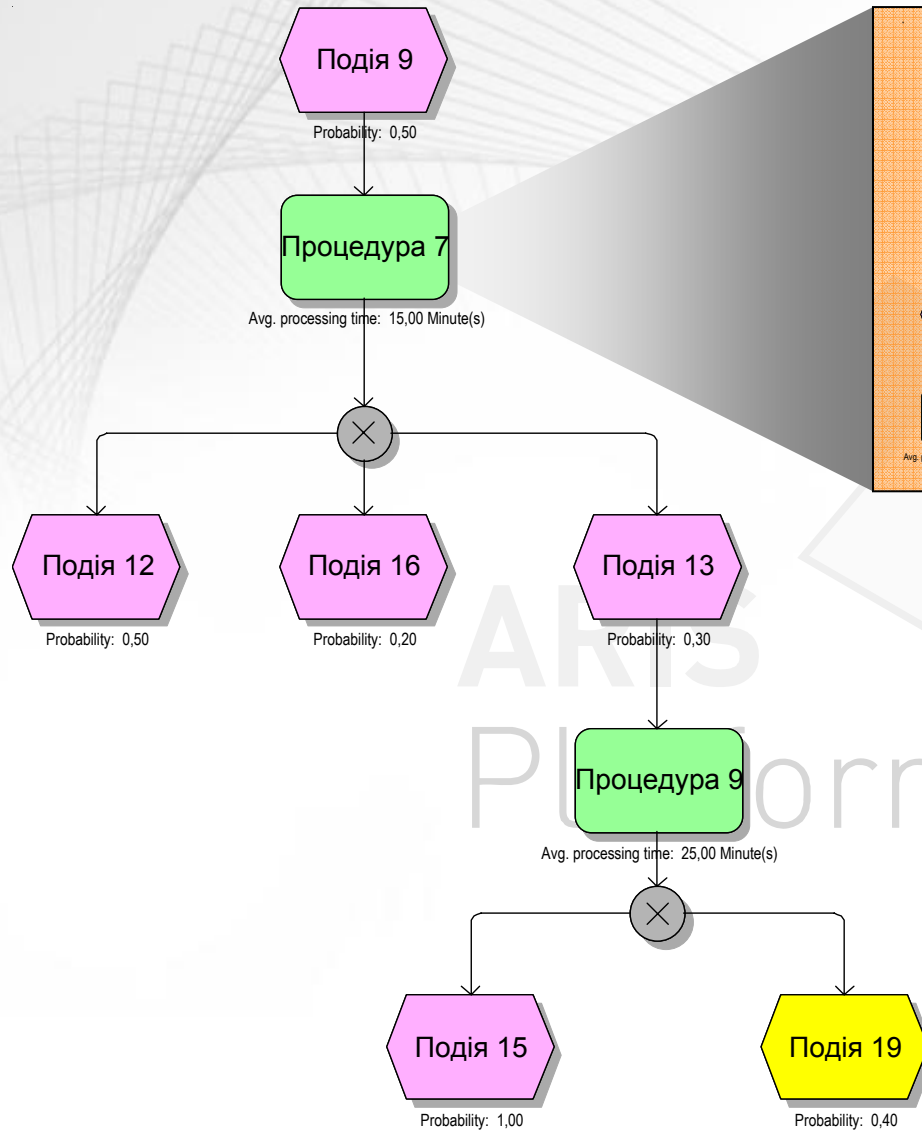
Подія 9
Probability: 0,50

Процедура 7
Avg. processing time: 15,00 Minute(s)

Подія 12
Probability: 0,50

Подія 16
Probability: 0,20

Подія 13
Probability: 0,30

ARIS
Platform

Процедура 9
Avg. processing time: 25,00 Minute(s)

Подія 15
Probability: 1,00

Подія 19
Probability: 0,40

Avg. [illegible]